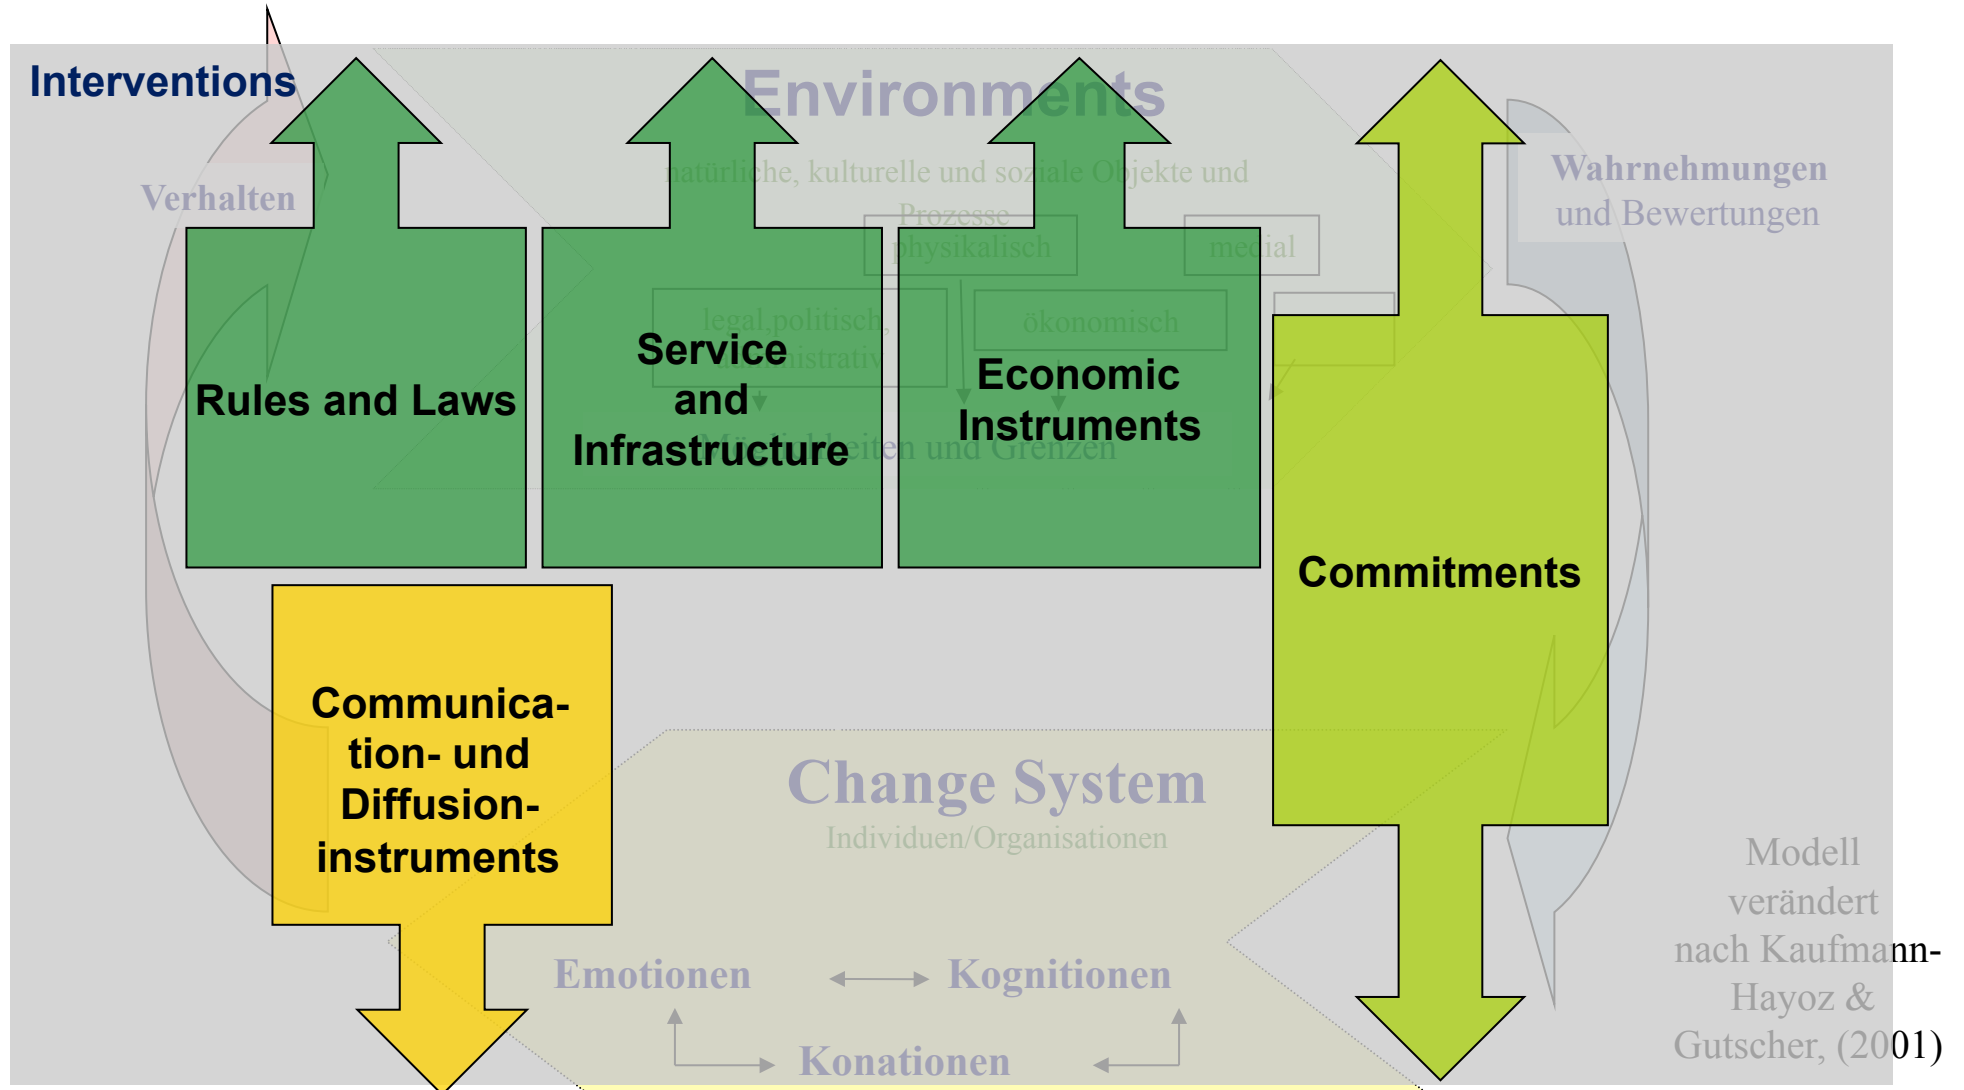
Interventions

Environments

natürliche, kulturelle und soziale Objekte und Prozesse

physikalisch

medial

legal,politisch, administrativ

ökonomisch

Möglichkeiten und Grenzen

Verhalten

Wahrnehmungen und Bewertungen

Rules and Laws

Service and Infrastructure

Economic Instruments

Commitments

Communication- und Diffusion-instruments

Change System

Individuen/Organisationen

Emotionen

Kognitionen

Konationen

Modell verändert nach Kaufmann-Hayoz & Gutscher, (2001)